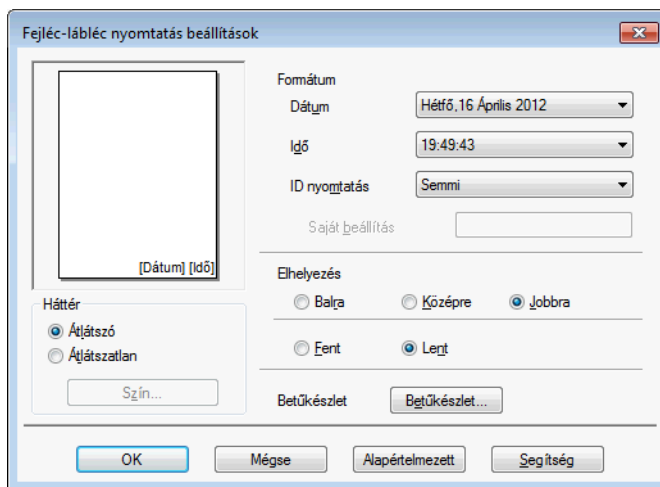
Fejléc-lábléc nyomtatás beállítások

[Dátum] [Idő]

Formátum

Dátum Hétfő,16 Április 2012

Idő 19:49:43

ID nyomtatás Semmi

Saját beállítás

Elhelyezés

Balra Középre Jobbra

Fent Lent

Betűkészlet Betűkészlet...

Háttér

Átlátszó

Átlátszatlan

Szín...

OK Mégse Alapértelmezett Segítség